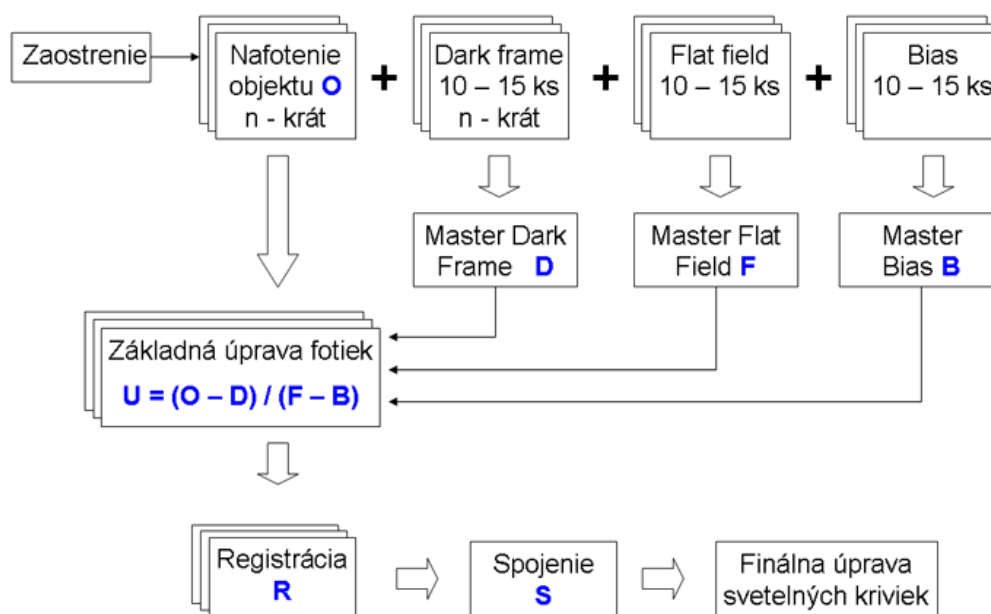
Zaostrenie

Nafotenie objektu O n - krát

+

Dark frame 10 – 15 ks n - krát

+

Flat field 10 – 15 ks

+

Bias 10 – 15 ks

Master Dark Frame D

Master Flat Field F

Master Bias B

Základná úprava fotiek

U = (O – D) / (F – B)

Registrácia R

Spojenie S

Finálna úprava svetelných kriviek